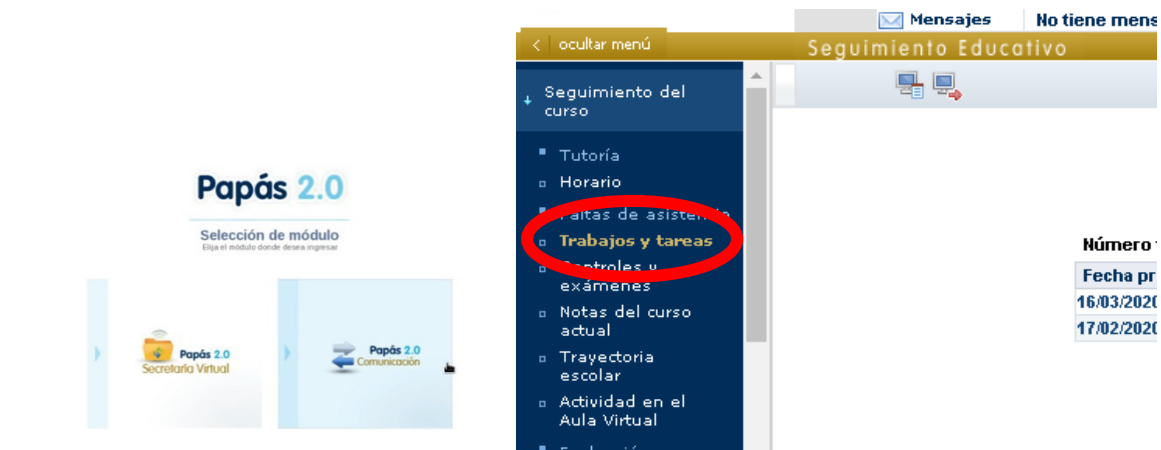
Papás 2.0

Selección de módulo
Elija el módulo donde desea ingresar

Papás 2.0
Secretaría Virtual

Papás 2.0
Comunicación

Mensajes
No tiene mens

ocultar menú
Seguimiento Educativo

Seguimiento del curso

Tutoría
Horario
Faltas de asistencia
Trabajos y tareas
Controles y exámenes
Notas del curso actual
Trayectoria escolar
Actividad en el Aula Virtual
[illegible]

Número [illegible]

| Fecha pr |
|---|
| 16/03/2020 |
| 17/02/2020 |